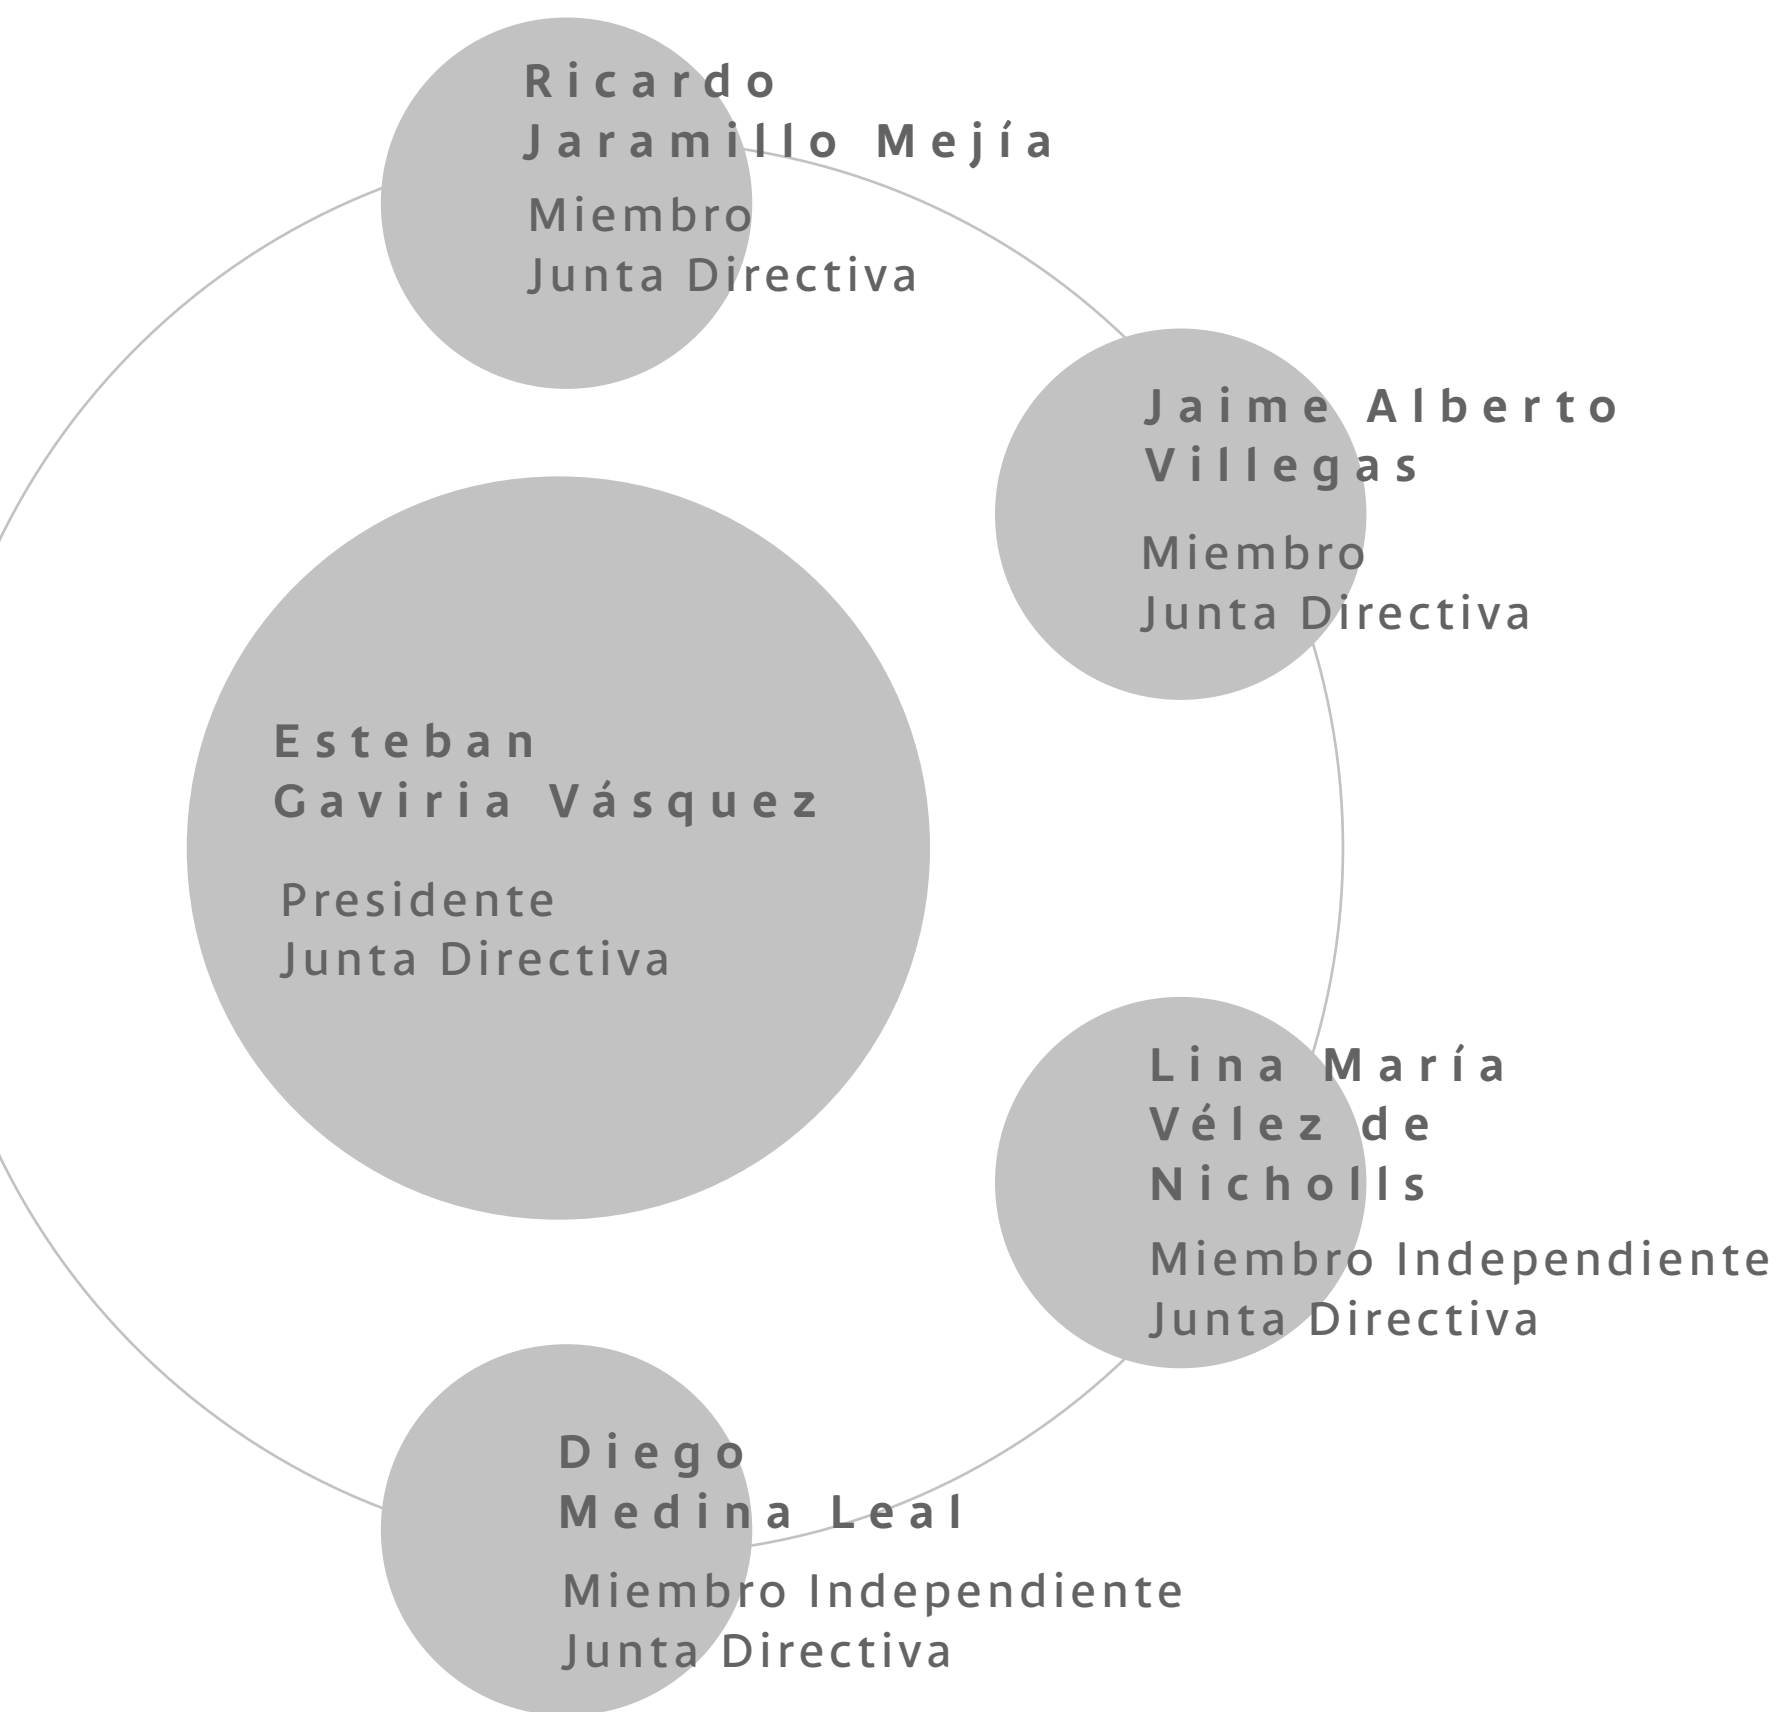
Ricardo
Jaramillo Mejía
Miembro
Junta Directiva

Jaime Alberto
Villegas
Miembro
Junta Directiva

Esteban
Gaviria Vásquez
Presidente
Junta Directiva

Lina María
Vélez de
Nicholls
Miembro Independiente
Junta Directiva

Diego
Medina Leal
Miembro Independiente
Junta Directiva